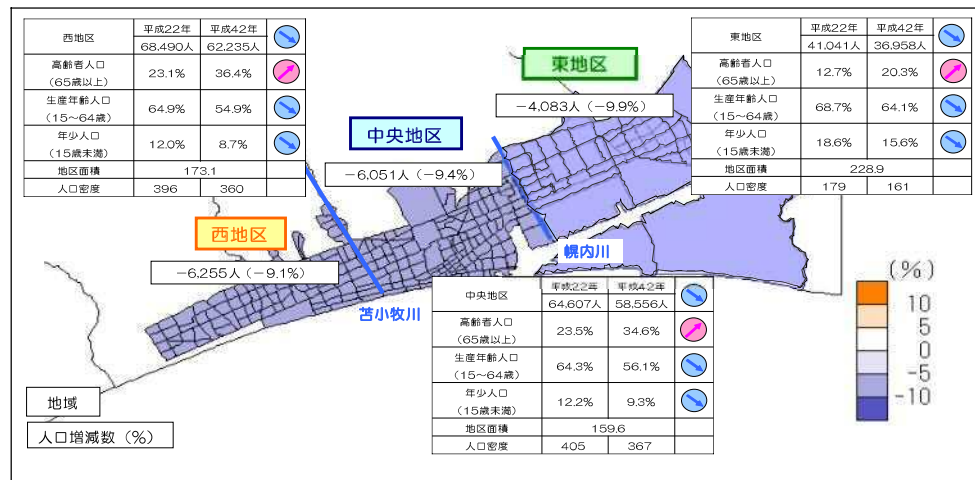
| 西地区 | 平成22年 | 平成42年 | |
|---|---|---|---|
| | 68,490人 | 62,235人 | |
| 高齢者人口（65歳以上） | 23.1% | 36.4% | |
| 生産年齢人口（15～64歳） | 64.9% | 54.9% | |
| 年少人口（15歳未満） | 12.0% | 8.7% | |
| 地区面積 | 173.1 | | |
| 人口密度 | 396 | 360 | |

東地区

−4,083人（−9.9%）

| 東地区 | 平成22年 | 平成42年 | |
|---|---|---|---|
| | 41,041人 | 36,958人 | |
| 高齢者人口（65歳以上） | 12.7% | 20.3% | |
| 生産年齢人口（15～64歳） | 68.7% | 64.1% | |
| 年少人口（15歳未満） | 18.6% | 15.6% | |
| 地区面積 | 228.9 | | |
| 人口密度 | 179 | 161 | |

中央地区

−6,051人（−9.4%）

西地区

幌内川

−6,255人（−9.1%）

苫小牧川

| 中央地区 | 平成22年 | 平成42年 | |
|---|---|---|---|
| | 64,607人 | 58,556人 | |
| 高齢者人口（65歳以上） | 23.5% | 34.6% | |
| 生産年齢人口（15～64歳） | 64.3% | 56.1% | |
| 年少人口（15歳未満） | 12.2% | 9.3% | |
| 地区面積 | 159.6 | | |
| 人口密度 | 405 | 367 | |

（%）
10
5
0
−5
−10

地域

人口増減数（%）